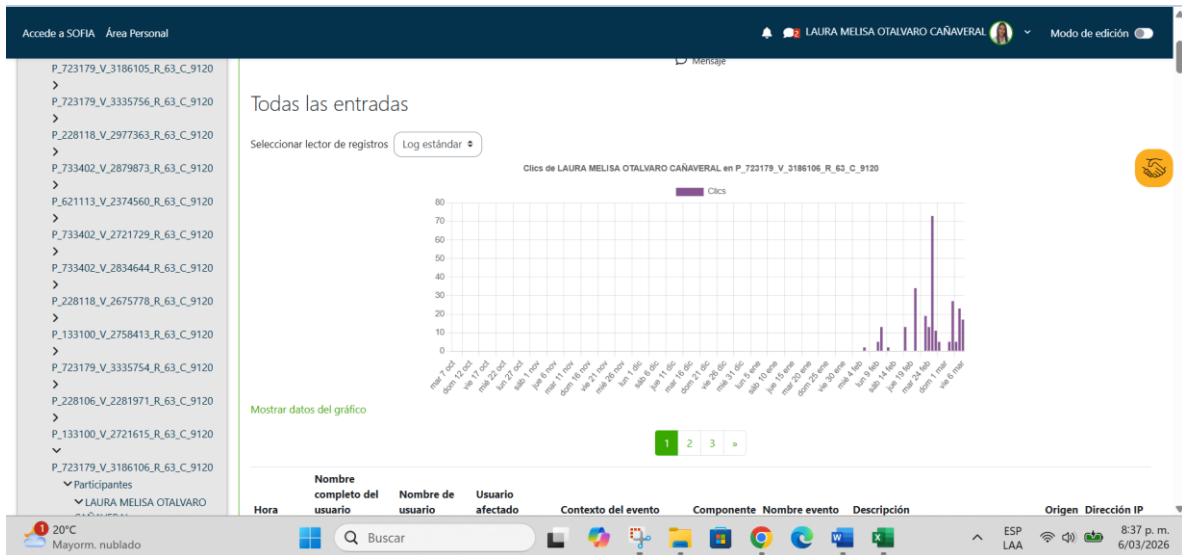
Accede a SOFIA Área Personal

LAURA MELISA OTALVARO CAÑAVERAL

Modo de edición

P_723179_V_3186105_R_63_C_9120
P_723179_V_3335756_R_63_C_9120
P_228118_V_2977363_R_63_C_9120
P_733402_V_2879873_R_63_C_9120
P_621113_V_2374560_R_63_C_9120
P_733402_V_2721729_R_63_C_9120
P_733402_V_2834644_R_63_C_9120
P_228118_V_2675778_R_63_C_9120
P_133100_V_2758413_R_63_C_9120
P_723179_V_3335754_R_63_C_9120
P_228106_V_2281971_R_63_C_9120
P_133100_V_2721615_R_63_C_9120
P_723179_V_3186106_R_63_C_9120
Participantes
LAURA MELISA OTALVARO CAÑAVERAL

Mensaje

Todas las entradas

Seleccionar lector de registros Log estándar

Clics de LAURA MELISA OTALVARO CAÑAVERAL en P_723179_V_3186106_R_63_C_9120

Clics

80
70
60
50
40
30
20
10
0

mar 7 oct, dom 12 oct, vie 17 oct, mié 22 oct, lun 27 oct, sáb 1 nov, jue 6 nov, mar 11 nov, dom 16 nov, vie 21 nov, mié 26 nov, lun 1 dic, sáb 6 dic, jue 11 dic, mar 16 dic, dom 21 dic, vie 26 dic, mié 31 dic, lun 5 ene, sáb 10 ene, jue 15 ene, mar 20 ene, dom 25 ene, vie 30 ene, mié 4 feb, lun 9 feb, sáb 14 feb, jue 19 feb, mar 24 feb, dom 1 mar, vie 6 mar

Mostrar datos del gráfico

1 2 3 »

| Hora | Nombre completo del usuario | Nombre de usuario | Usuario afectado | Contexto del evento | Componente | Nombre evento | Descripción | Origen | Dirección IP |
|---|---|---|---|---|---|---|---|---|---|

1 20°C Mayorm. nublado

Buscar

ESP LAA

8:37 p. m. 6/03/2026